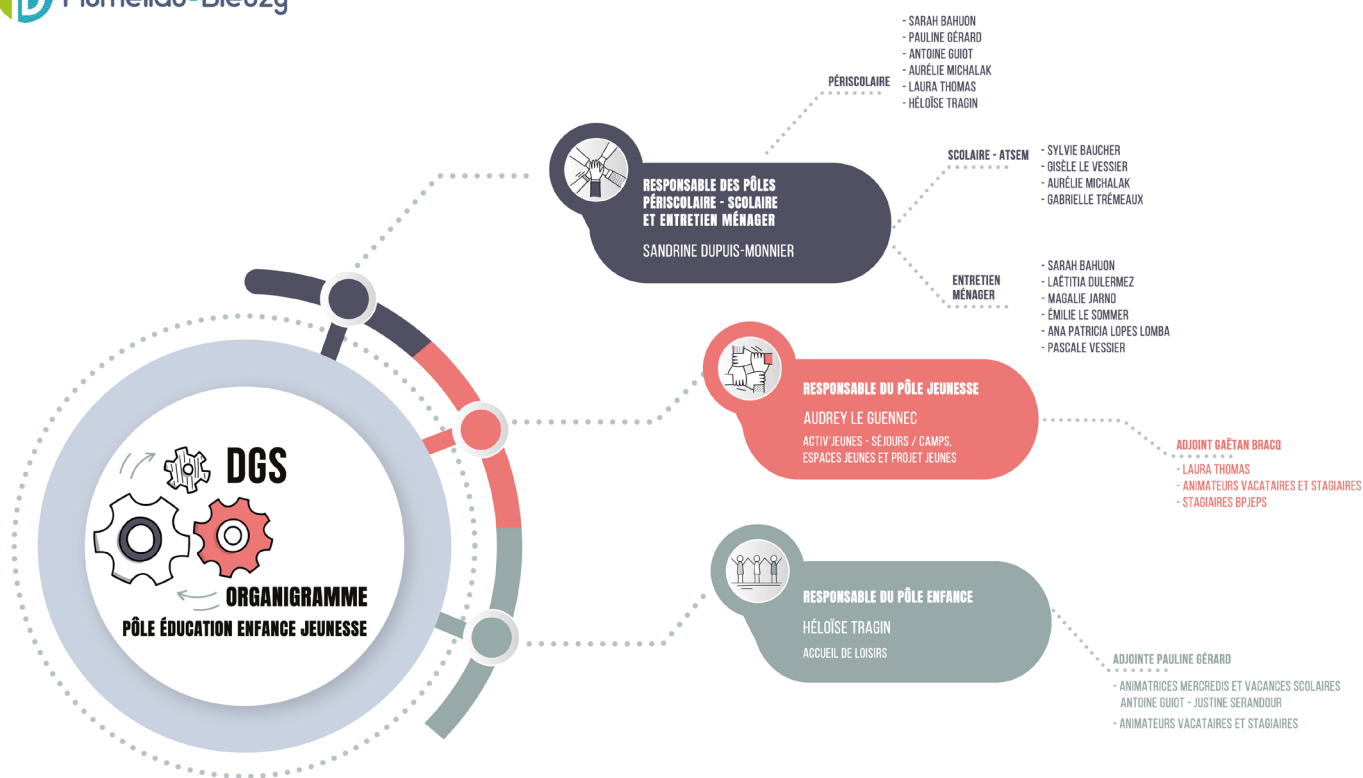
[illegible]

DGS

ORGANIGRAMME
PÔLE ÉDUCATION ENFANCE JEUNESSE

PÉRISCOLAIRE
- SARAH BAHUON
- PAULINE GÉRARD
- ANTOINE GUIOT
- AURÉLIE MICHALAK
- LAURA THOMAS
- HÉLOÏSE TRAGIN

RESPONSABLE DES PÔLES PÉRISCOLAIRE - SCOLAIRE ET ENTRETIEN MÉNAGER
SANDRINE DUPUIS-MONNIER

SCOLAIRE - ATSEM
- SYLVIE BAUCHER
- GISÈLE LE VESSIER
- AURÉLIE MICHALAK
- GABRIELLE TRÉMEAUX

ENTRETIEN MÉNAGER
- SARAH BAHUON
- LAËTITIA DULERMEZ
- MAGALIE JARNO
- ÉMILIE LE SOMMER
- ANA PATRICIA LOPES LOMBA
- PASCALE VESSIER

RESPONSABLE DU PÔLE JEUNESSE
AUDREY LE GUENNEC
ACTIV'JEUNES - SÉJOURS / CAMPS, ESPACES JEUNES ET PROJET JEUNES

ADJOINT GAËTAN BRACQ
- LAURA THOMAS
- ANIMATEURS VACATAIRES ET STAGIAIRES
- STAGIAIRES BPJEPS

RESPONSABLE DU PÔLE ENFANCE
HÉLOÏSE TRAGIN
ACCUEIL DE LOISIRS

ADJOINTE PAULINE GÉRARD
- ANIMATRICES MERCREDIS ET VACANCES SCOLAIRES ANTOINE GUIOT - JUSTINE SERANDOUR
- ANIMATEURS VACATAIRES ET STAGIAIRES